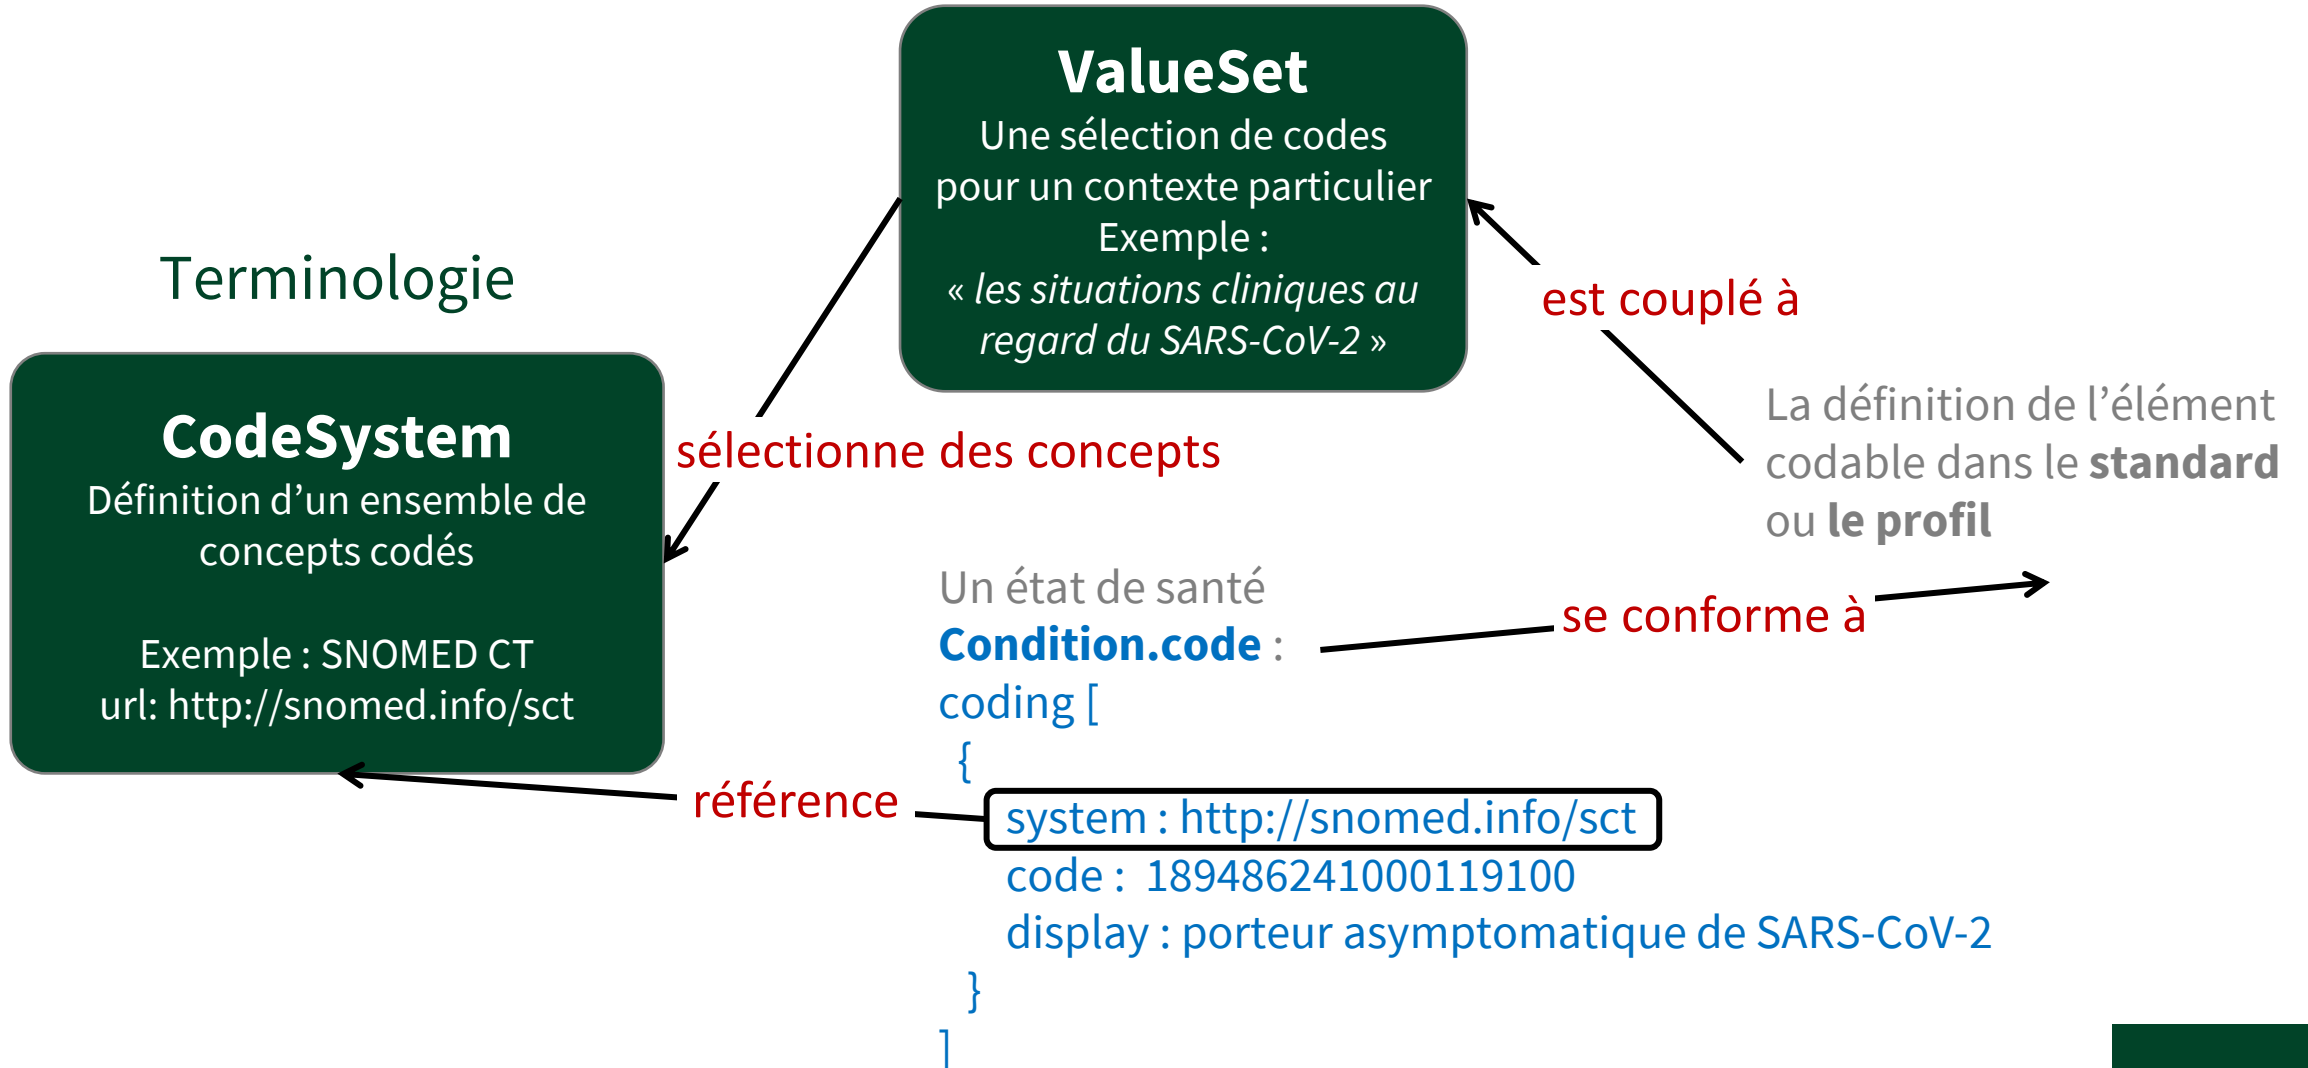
ValueSet
Une sélection de codes pour un contexte particulier
Exemple :
« les situations cliniques au regard du SARS-CoV-2 »

Terminologie

CodeSystem
Définition d'un ensemble de concepts codés

Exemple : SNOMED CT
url: http://snomed.info/sct

sélectionne des concepts

est couplé à

La définition de l'élément codable dans le **standard** ou **le profil**

Un état de santé
**Condition.code** :
coding [
{
system : http://snomed.info/sct
code : 189486241000119100
display : porteur asymptomatique de SARS-CoV-2
}
]

se conforme à

référence